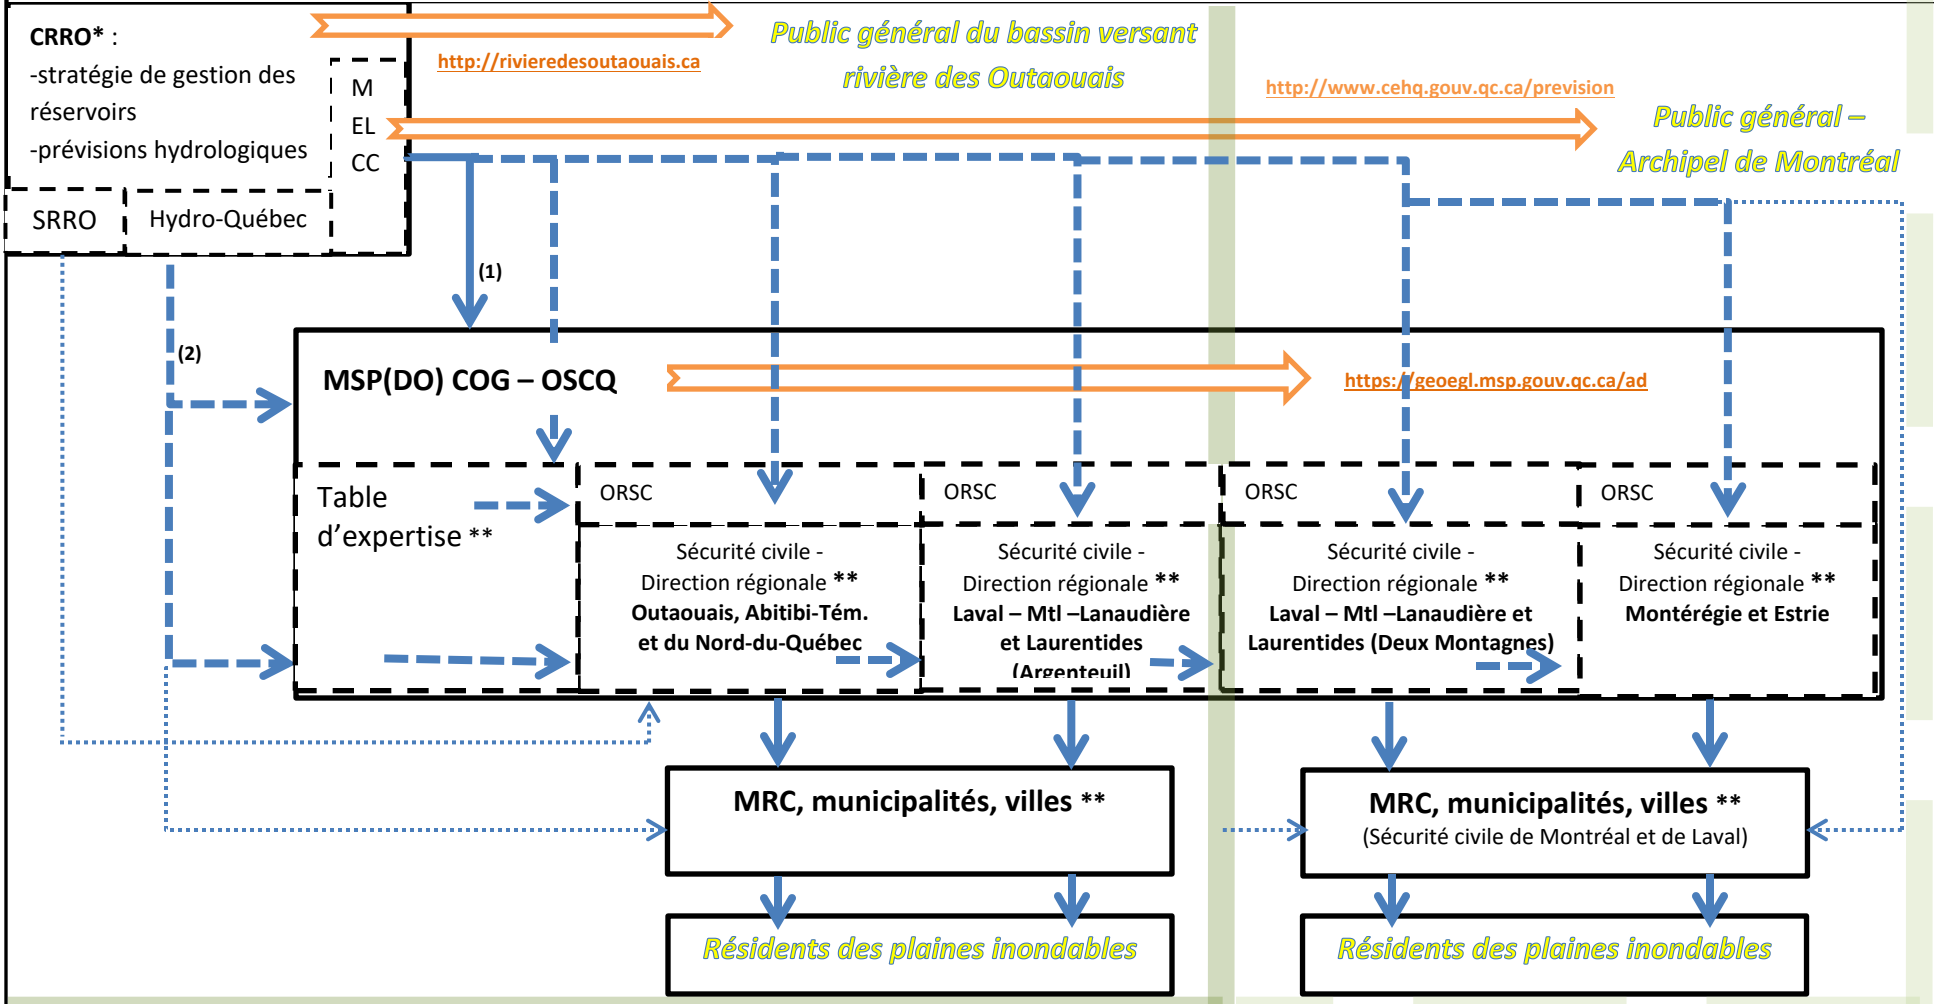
CRRO* :
-stratégie de gestion des réservoirs
-prévisions hydrologiques

M
EL
CC

SRRO

Hydro-Québec

http://rivieredesoutaouais.ca

Public général du bassin versant rivière des Outaouais

http://www.cehq.gouv.qc.ca/prevision

Public général – Archipel de Montréal

(1)

(2)

MSP(DO) COG – OSCQ

https://geoegl.msp.gouv.qc.ca/ad

Table d'expertise **

ORSC

ORSC

ORSC

ORSC

Sécurité civile - Direction régionale ** Outaouais, Abitibi-Tém. et du Nord-du-Québec

Sécurité civile - Direction régionale ** Laval – Mtl –Lanaudière et Laurentides (Argenteuil)

Sécurité civile - Direction régionale ** Laval – Mtl –Lanaudière et Laurentides (Deux Montagnes)

Sécurité civile - Direction régionale ** Montérégie et Estrie

MRC, municipalités, villes **

MRC, municipalités, villes **
(Sécurité civile de Montréal et de Laval)

Résidents des plaines inondables

Résidents des plaines inondables